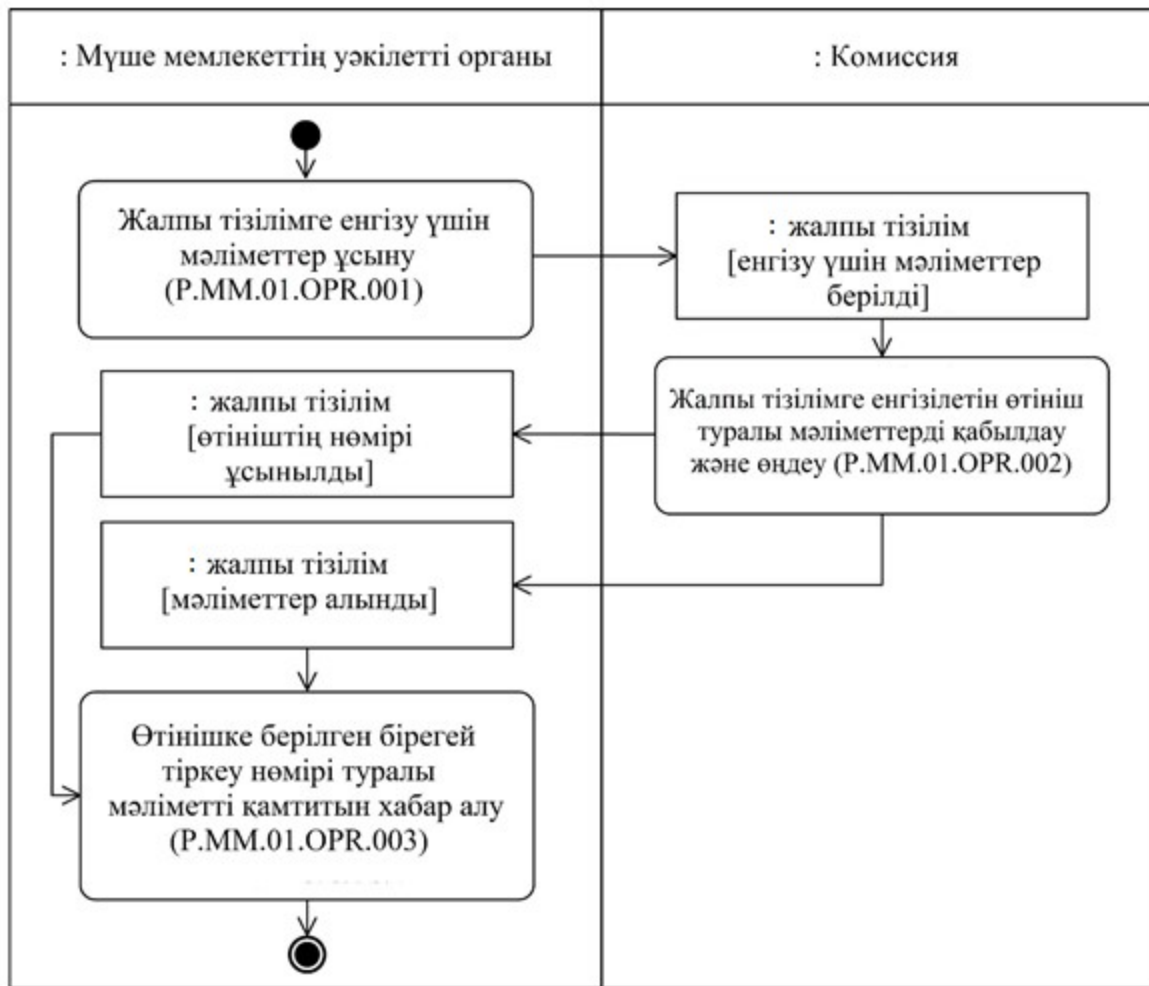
: Мүше мемлекеттің уәкілетті органы

: Комиссия

Жалпы тізілімге енгізу үшін мәліметтер ұсыну (P.MM.01.OPR.001)

: жалпы тізілім [енгізу үшін мәліметтер берілді]

Жалпы тізілімге енгізілетін өтініш туралы мәліметтерді қабылдау және өңдеу (P.MM.01.OPR.002)

: жалпы тізілім [өтініштің нөмірі ұсынылды]

: жалпы тізілім [мәліметтер алынды]

Өтінішке берілген бірегей тіркеу нөмірі туралы мәліметті қамтитын хабар алу (P.MM.01.OPR.003)